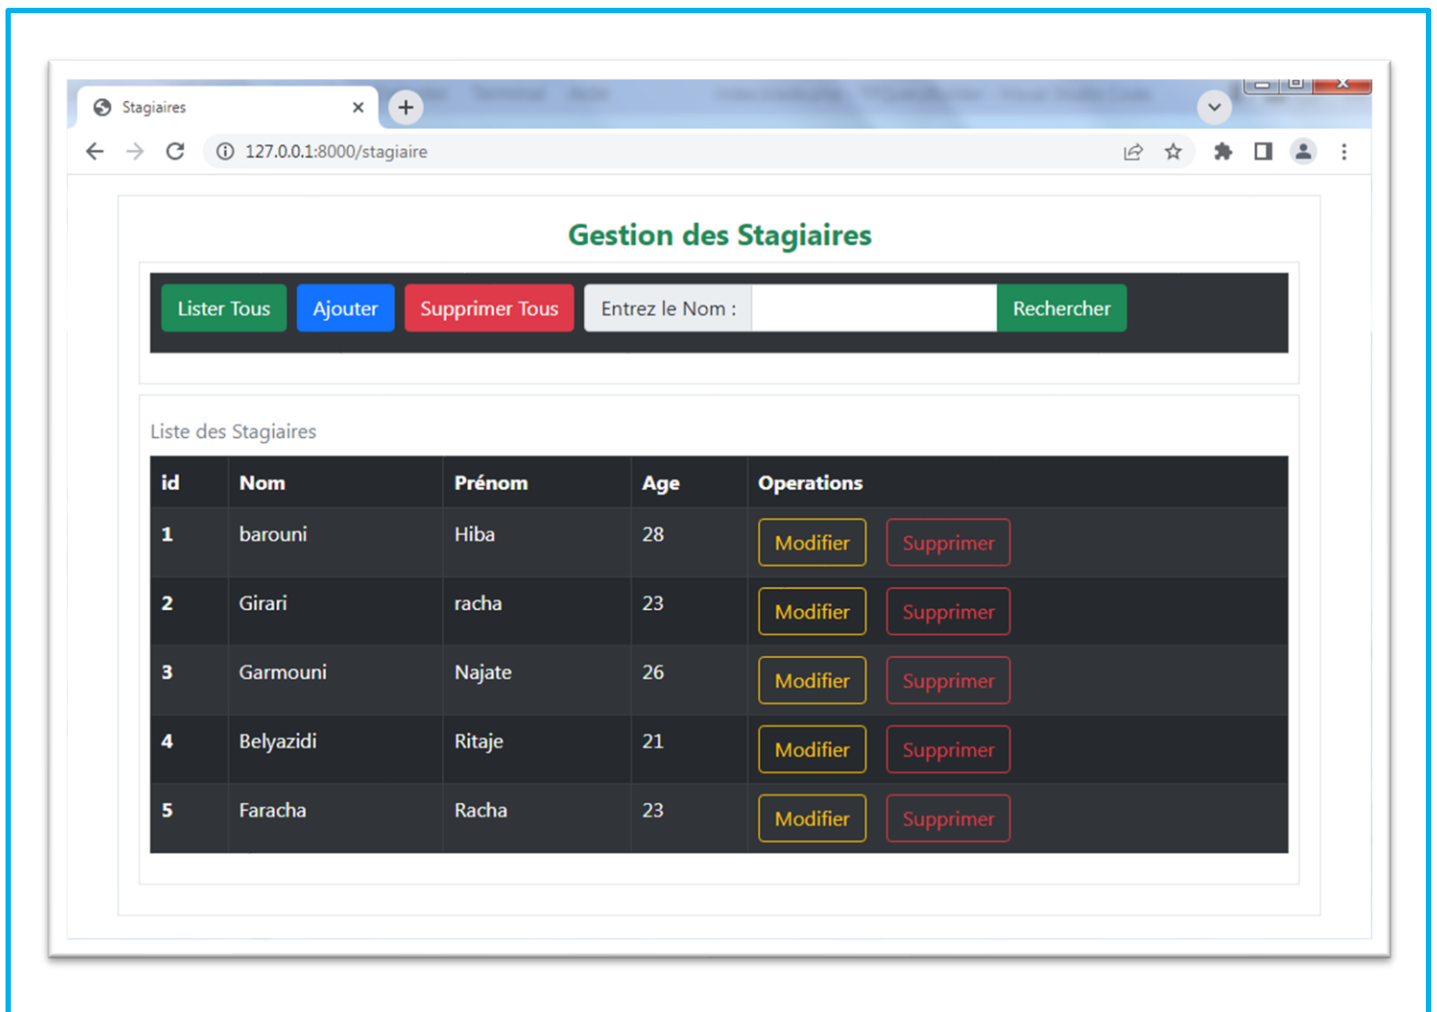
Stagiaires

127.0.0.1:8000/stagiaire

Gestion des Stagiaires

Lister Tous Ajouter Supprimer Tous Entrez le Nom : Rechercher

Liste des Stagiaires

| id | Nom | Prénom | Age | Operations |
|---|---|---|---|---|
| 1 | barouni | Hiba | 28 | Modifier Supprimer |
| 2 | Girari | racha | 23 | Modifier Supprimer |
| 3 | Garmouni | Najate | 26 | Modifier Supprimer |
| 4 | Belyazidi | Ritaje | 21 | Modifier Supprimer |
| 5 | Faracha | Racha | 23 | Modifier Supprimer |